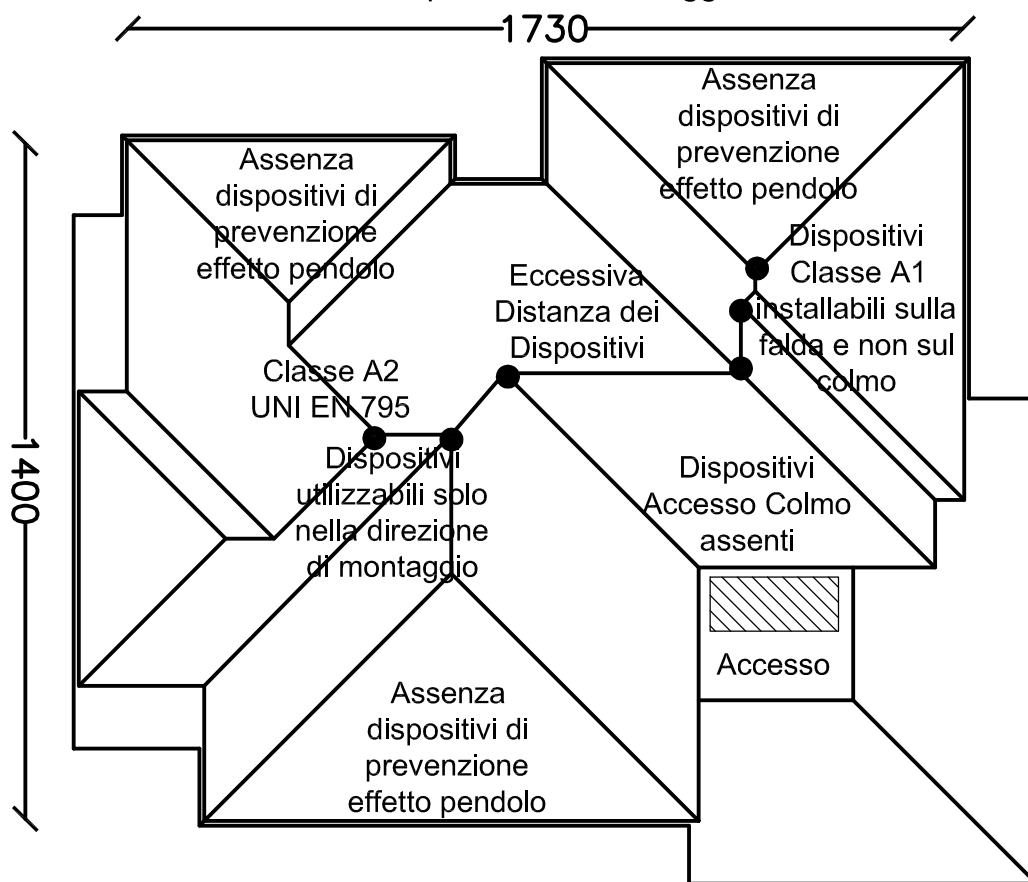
1730

1400

Assenza dispositivi di prevenzione effetto pendolo

Assenza dispositivi di prevenzione effetto pendolo

Dispositivi Classe A1 installabili sulla falda e non sul colmo

Eccessiva Distanza dei Dispositivi

Classe A2 UNI EN 795

Dispositivi utilizzabili solo nella direzione di montaggio

Dispositivi Accesso Colmo assenti

Accesso

Assenza dispositivi di prevenzione effetto pendolo